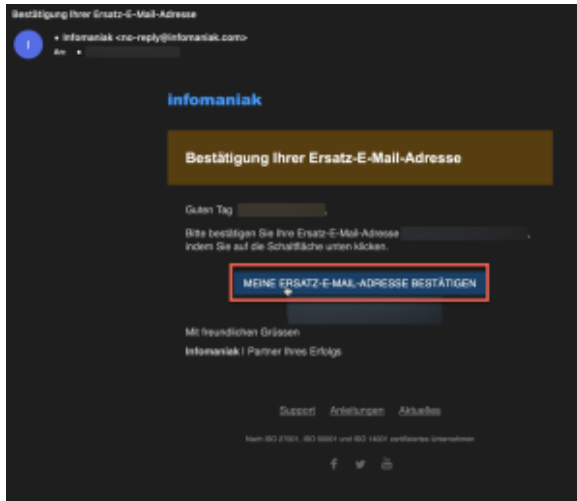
Bestätigung Ihrer Ersatz-E-Mail-Adresse

I

• Infomaniak <no-reply@infomaniak.com>
An •

infomaniak

Bestätigung Ihrer Ersatz-E-Mail-Adresse

Guten Tag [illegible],

Bitte bestätigen Sie Ihre Ersatz-E-Mail-Adresse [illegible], indem Sie auf die Schaltfläche unten klicken.

MEINE ERSATZ-E-MAIL-ADRESSE BESTÄTIGEN

Mit freundlichen Grüssen

Infomaniak | Partner Ihres Erfolgs

Support Anleitungen Aktuelles

Nach ISO 27001, ISO 50001 und ISO 14001 zertifiziertes Unternehmen